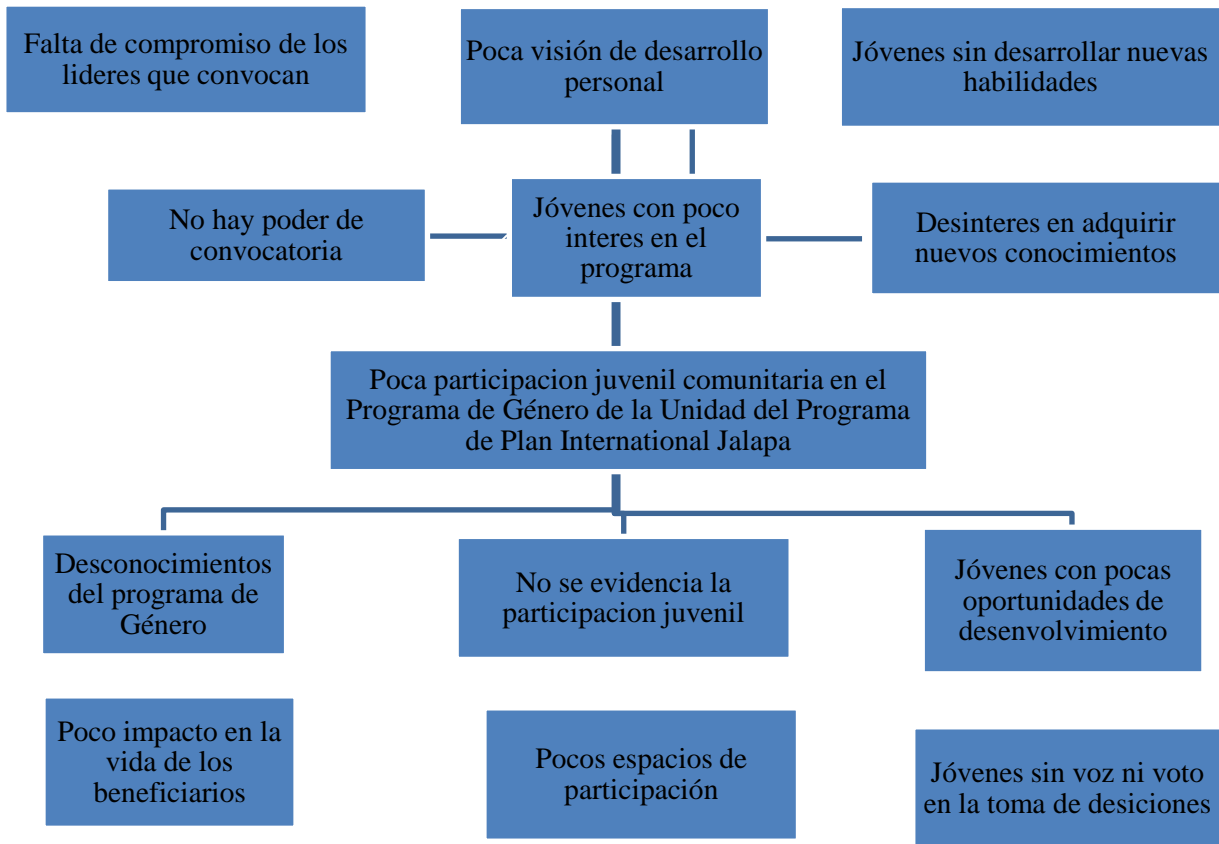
Falta de compromiso de los lideres que convocan

Poca visión de desarrollo personal

Jóvenes sin desarrollar nuevas habilidades

No hay poder de convocatoria

Jóvenes con poco interes en el programa

Desinteres en adquirir nuevos conocimientos

Poca participacion juvenil comunitaria en el Programa de Género de la Unidad del Programa de Plan International Jalapa

Desconocimientos del programa de Género

No se evidencia la participacion juvenil

Jóvenes con pocas oportunidades de desenvolvimiento

Poco impacto en la vida de los beneficiarios

Pocos espacios de participación

Jóvenes sin voz ni voto en la toma de desiciones